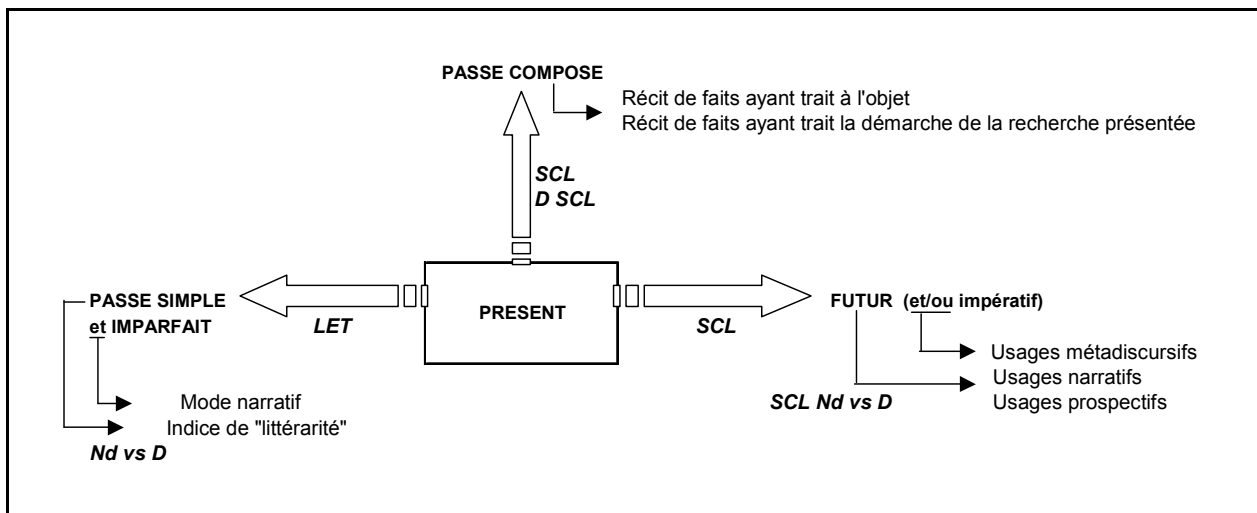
PASSE COMPOSE

Récit de faits ayant trait à l'objet
Récit de faits ayant trait la démarche de la recherche présentée

SCL
D SCL

PASSE SIMPLE
et IMPARFAIT

LET

PRESENT

SCL

FUTUR (et/ou impératif)

Usages métadiscursifs
Usages narratifs
Usages prospectifs

SCL Nd vs D

Mode narratif
Indice de "littérarité"

Nd vs D